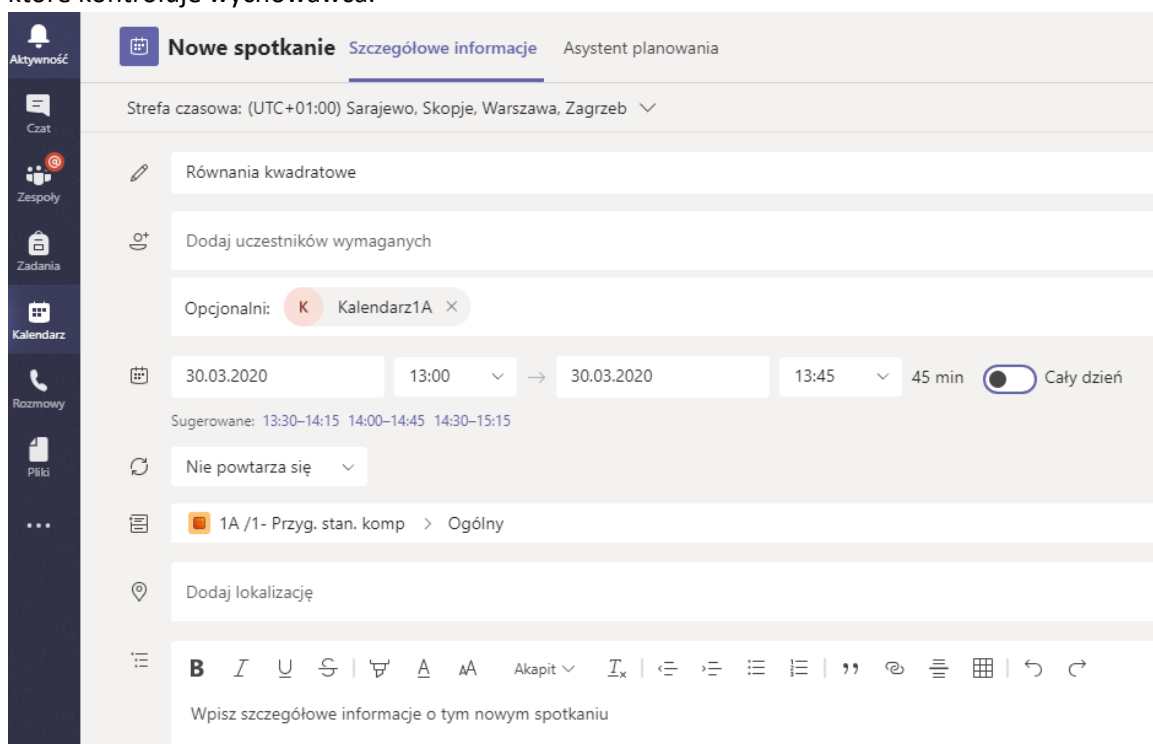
które kontroluje wychowawca.

Aktywność
Czat
Zespoły
Zadania
Kalendarz
Rozmowy
Pliki
...

Nowe spotkanie Szczegółowe informacje Asystent planowania

Strefa czasowa: (UTC+01:00) Sarajewo, Skopje, Warszawa, Zagrzeb

Równania kwadratowe

Dodaj uczestników wymaganych

Opcjonalni: K Kalendarz1A ×

30.03.2020 13:00 → 30.03.2020 13:45 45 min Cały dzień

Sugerowane: 13:30–14:15 14:00–14:45 14:30–15:15

Nie powtarza się

1A /1- Przyg. stan. komp > Ogólny

Dodaj lokalizację

B I U S A AA Akapit $I_x$

Wpisz szczegółowe informacje o tym nowym spotkaniu